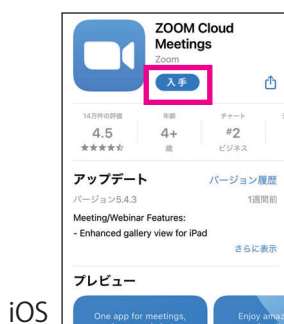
ZOOM Cloud Meetings
Zoom
入手

14万件の評価
4.5
★★★★★

年齢
4+
歳

チャート
#2
ビジネス

アップデート
バージョン履歴
バージョン5.4.3
1週間前
Meeting/Webinar Features:
- Enhanced gallery view for iPad
さらに表示

プレビュー

One app for meetings,
Enjoy amaz

iOS